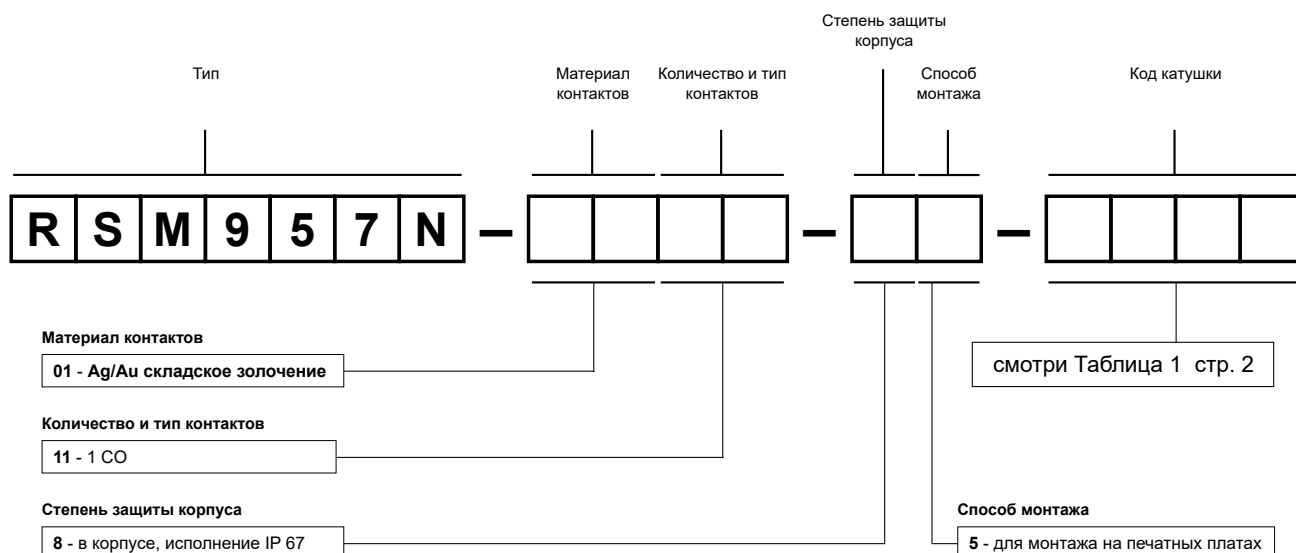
Степень защиты корпуса

Тип

Материал контактов

Количество и тип контактов

Способ монтажа

Код катушки

R S M 9 5 7 N – – –

Материал контактов

**01** - **Ag/Au складское золочение**

смотри Таблица 1 стр. 2

Количество и тип контактов

**11** - 1 CO

Степень защиты корпуса

**8** - в корпусе, исполнение IP 67

Способ монтажа

**5** - для монтажа на печатных платах